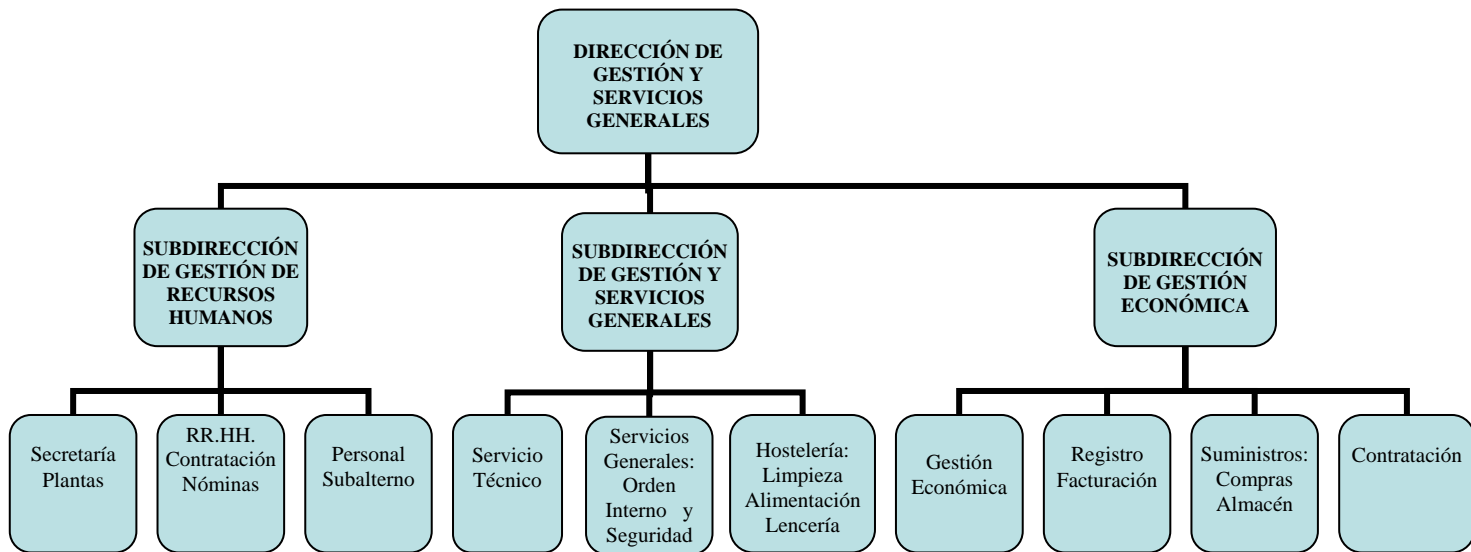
DIRECCIÓN DE GESTIÓN Y SERVICIOS GENERALES

SUBDIRECCIÓN DE GESTIÓN DE RECURSOS HUMANOS

SUBDIRECCIÓN DE GESTIÓN Y SERVICIOS GENERALES

SUBDIRECCIÓN DE GESTIÓN ECONÓMICA

Secretaría Plantas

RR.HH. Contratación Nóminas

Personal Subalterno

Servicio Técnico

Servicios Generales: Orden Interno y Seguridad

Hostelería: Limpieza Alimentación Lencería

Gestión Económica

Registro Facturación

Suministros: Compras Almacén

Contratación